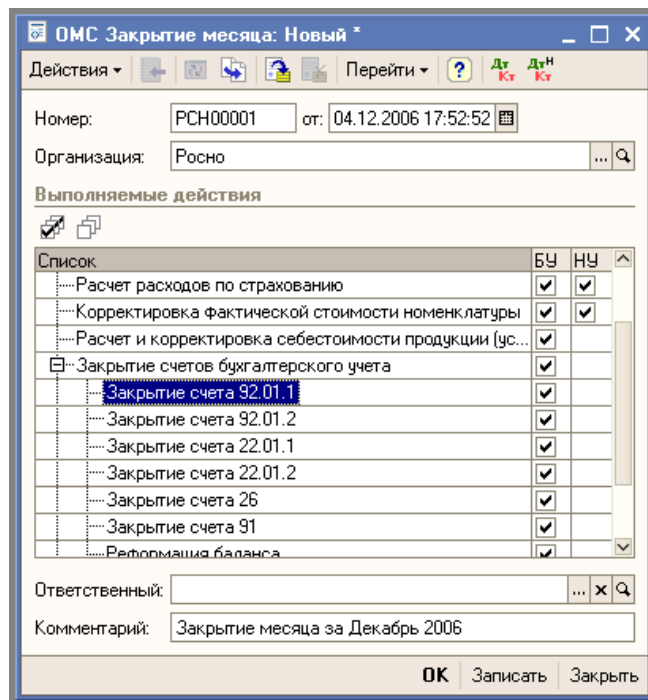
ОМС Закрытие месяца: Новый *

Действия ▾ Перейти ▾ ? Дт Кт Дт Н Кт

Номер: РСН00001 от: 04.12.2006 17:52:52

Организация: Росно

Выполняемые действия

| Список | БУ | НУ |
|---|---|---|
| Расчет расходов по страхованию | ✔ | ✔ |
| Корректировка фактической стоимости номенклатуры | ✔ | ✔ |
| Расчет и корректировка себестоимости продукции (ус... | ✔ | |
| Закрытие счетов бухгалтерского учета | ✔ | |
| Закрытие счета 92.01.1 | ✔ | |
| Закрытие счета 92.01.2 | ✔ | |
| Закрытие счета 22.01.1 | ✔ | |
| Закрытие счета 22.01.2 | ✔ | |
| Закрытие счета 26 | ✔ | |
| Закрытие счета 91 | ✔ | |
| Реформация баланса | ✔ | |

Ответственный:

Комментарий: Закрытие месяца за Декабрь 2006

OK Записать Закрыть